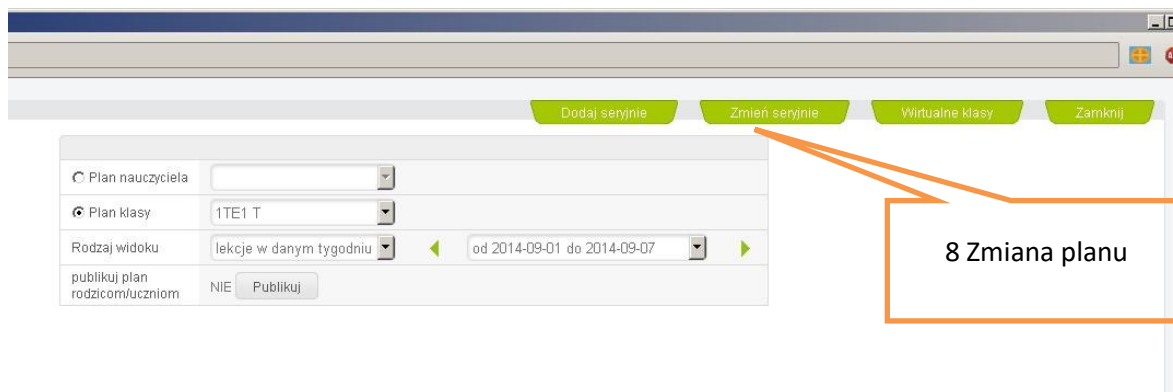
Dodaj seryjnie Zmień seryjnie Wirtualne klasy Zamknij

Plan nauczyciela

Plan klasy 1TE1 T

Rodzaj widoku lekcje w danym tygodniu od 2014-09-01 do 2014-09-07

publikuj plan rodzicom/uczniom NIE Publikuj

8 Zmiana planu